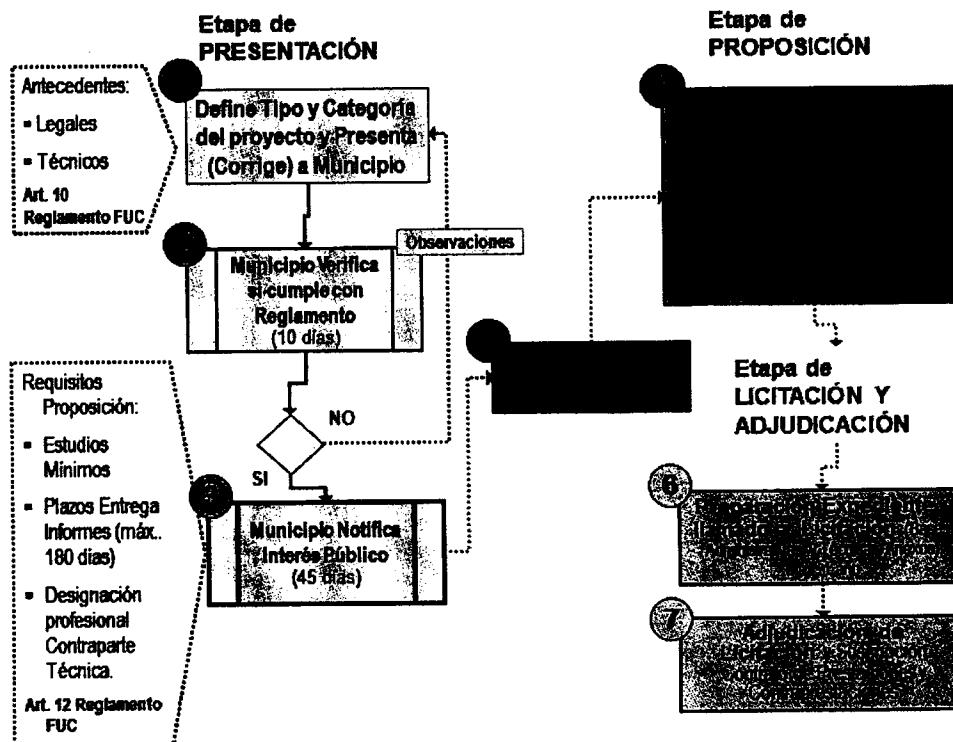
Etapa de PRESENTACIÓN

Antecedentes:

- Legales
- Técnicos

Art. 10 Reglamento FUC

Define Tipo y Categoría del proyecto y Presenta (Corrige) a Municipio

Observaciones

Municipio Verifica si cumple con Reglamento (10 días)

NO

SI

Requisitos Proposición:

- Estudios Mínimos
- Plazos Entrega Informes (máx.. 180 días)
- Designación profesional Contraparte Técnica.

Art. 12 Reglamento FUC

Municipio Notifica Interés Público (45 días)

Etapa de PROPOSICIÓN

Etapa de LICITACIÓN Y ADJUDICACIÓN

6 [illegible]

7 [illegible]